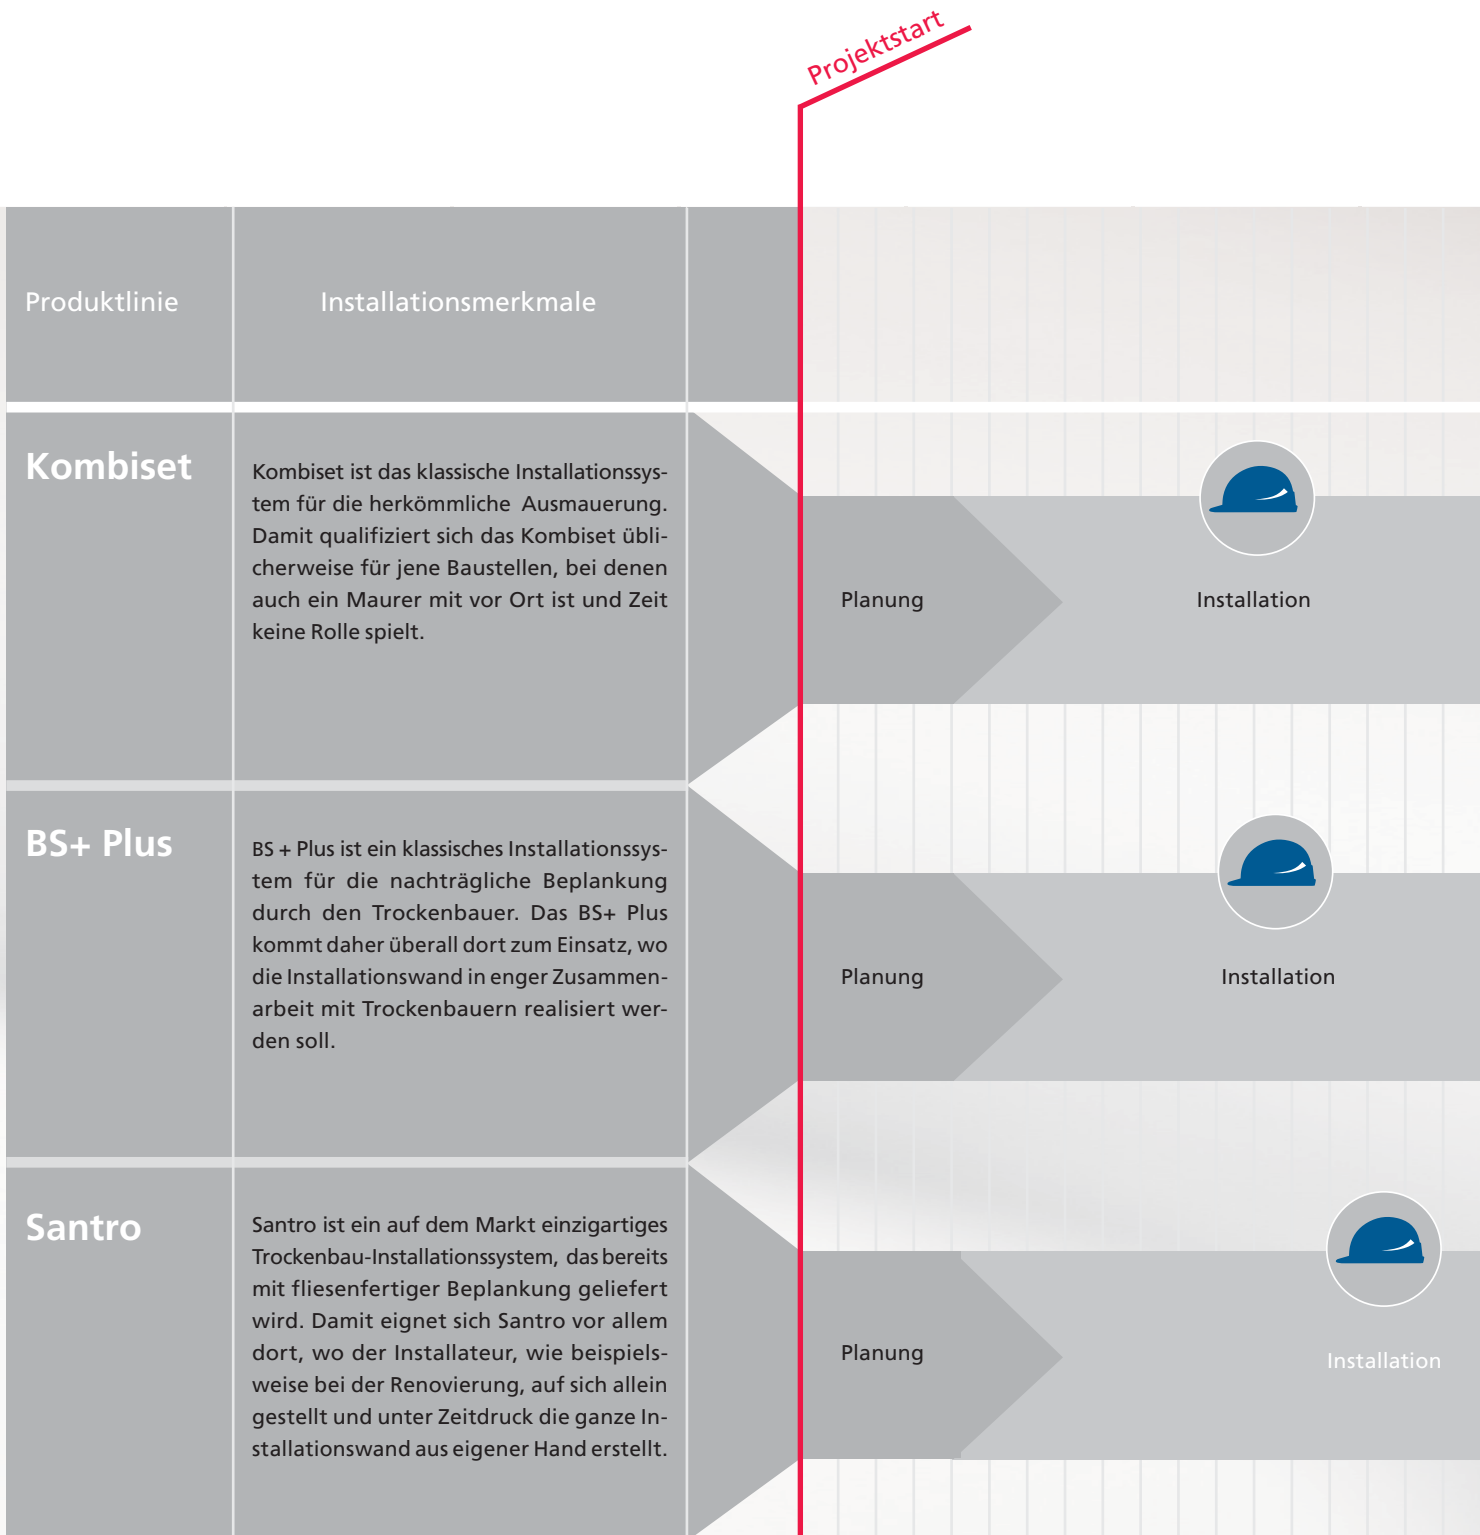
Projektstart

| Produktlinie | Installationsmerkmale |
|---|---|
| Kombiset | Kombiset ist das klassische Installationssystem für die herkömmliche Ausmauerung. Damit qualifiziert sich das Kombiset üblicherweise für jene Baustellen, bei denen auch ein Maurer mit vor Ort ist und Zeit keine Rolle spielt. |
| BS+ Plus | BS + Plus ist ein klassisches Installationssystem für die nachträgliche Beplankung durch den Trockenbauer. Das BS+ Plus kommt daher überall dort zum Einsatz, wo die Installationswand in enger Zusammenarbeit mit Trockenbauern realisiert werden soll. |
| Santro | Santro ist ein auf dem Markt einzigartiges Trockenbau-Installationssystem, das bereits mit fliesenfertiger Beplankung geliefert wird. Damit eignet sich Santro vor allem dort, wo der Installateur, wie beispielsweise bei der Renovierung, auf sich allein gestellt und unter Zeitdruck die ganze Installationswand aus eigener Hand erstellt. |

Planung
Installation

Planung
Installation

Planung
Installation